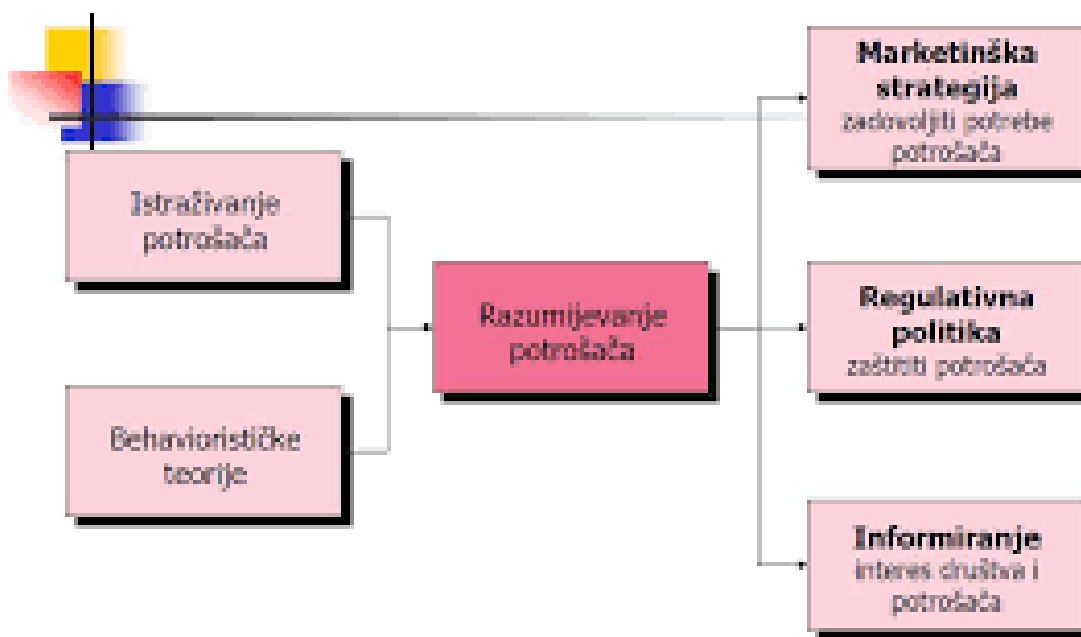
Istraživanje potrošača

Behaviorističke teorije

Razumijevanje potrošača

Marketinška strategija
zadovoljiti potrebe potrošača

Regulativna politika
zaštititi potrošača

Informiranje
interes društva i potrošača